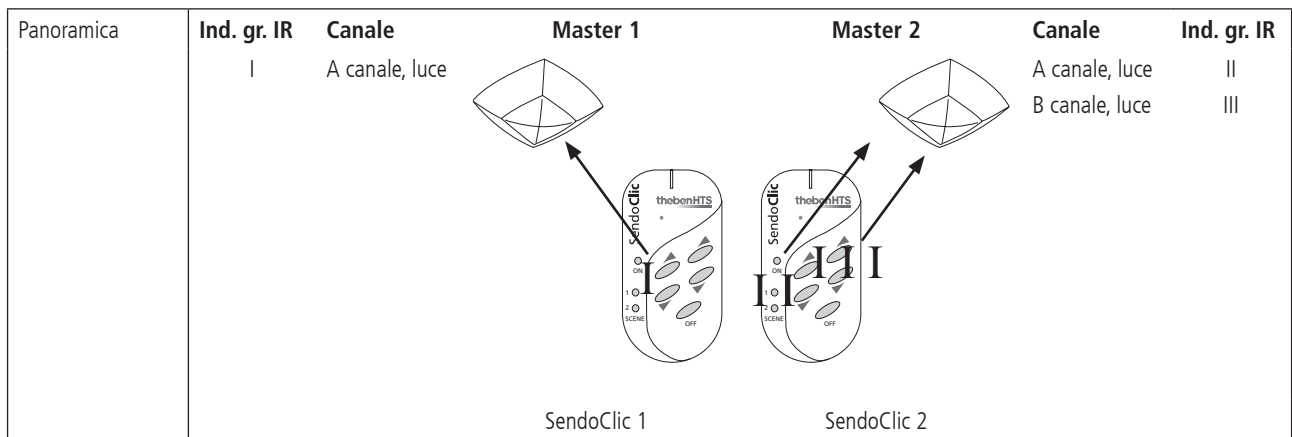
| Panoramica | Ind. gr. IR | Canale | Master 1 | Master 2 | Canale | Ind. gr. IR |
|---|---|---|---|---|---|---|
| | I | A canale, luce | | | A canale, luce | II |
| | | | | | B canale, luce | III |

SendoClic
thebenHTS
ON
1
2
SCENE
OFF
I

SendoClic
thebenHTS
ON
1
2
SCENE
OFF
II
III

SendoClic 1

SendoClic 2